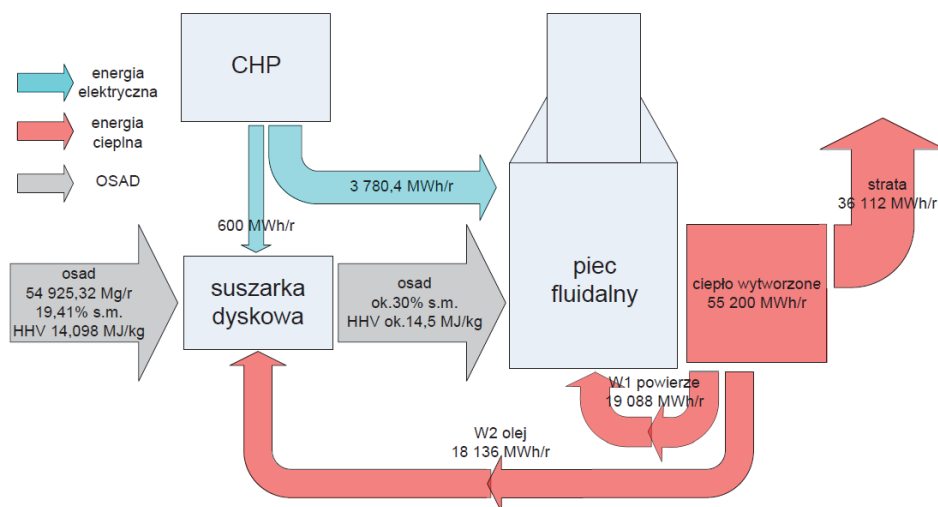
energia elektryczna

energia cieplna

OSAD

CHP

3 780,4 MWh/r

600 MWh/r

strata
36 112 MWh/r

osad
54 925,32 Mg/r
19,41% s.m.
HHV 14,098 MJ/kg

suszarka dyskowa

osad
ok.30% s.m.
HHV ok.14,5 MJ/kg

piec fluidalny

ciepło wytworzone
55 200 MWh/r

W1 powierze
19 088 MWh/r

W2 olej
18 136 MWh/r